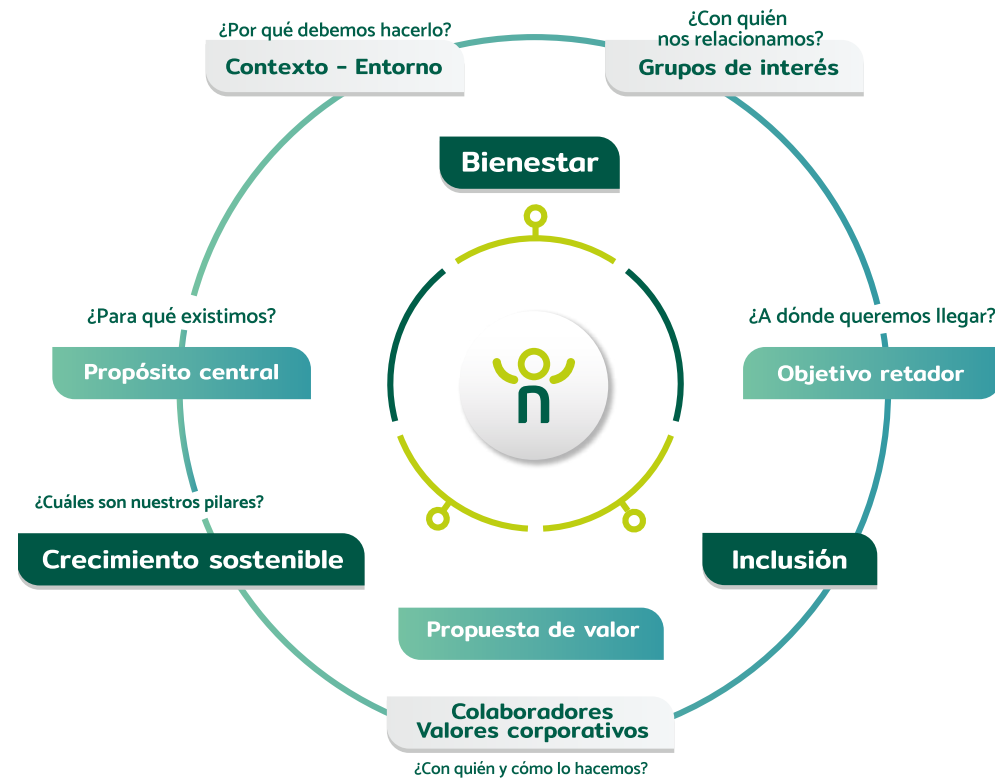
¿Por qué debemos hacerlo?
Contexto - Entorno

¿Con quién nos relacionamos?
Grupos de interés

Bienestar

¿Para qué existimos?
Propósito central

¿A dónde queremos llegar?
Objetivo retador

¿Cuáles son nuestros pilares?
Crecimiento sostenible

Inclusión

Propuesta de valor

Colaboradores
Valores corporativos
¿Con quién y cómo lo hacemos?